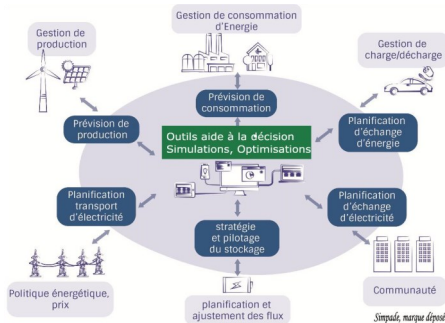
Gestion de consommation d'Energie

Gestion de production

Gestion de charge/décharge

Prévision de consommation

Prévision de production

Outils aide à la décision
Simulations, Optimisations

Planification d'échange d'énergie

Planification transport d'électricité

Planification d'échange d'électricité

stratégie et pilotage du stockage

Politique énergétique, prix

planification et ajustement des flux

Communauté

Simpade, marque déposé